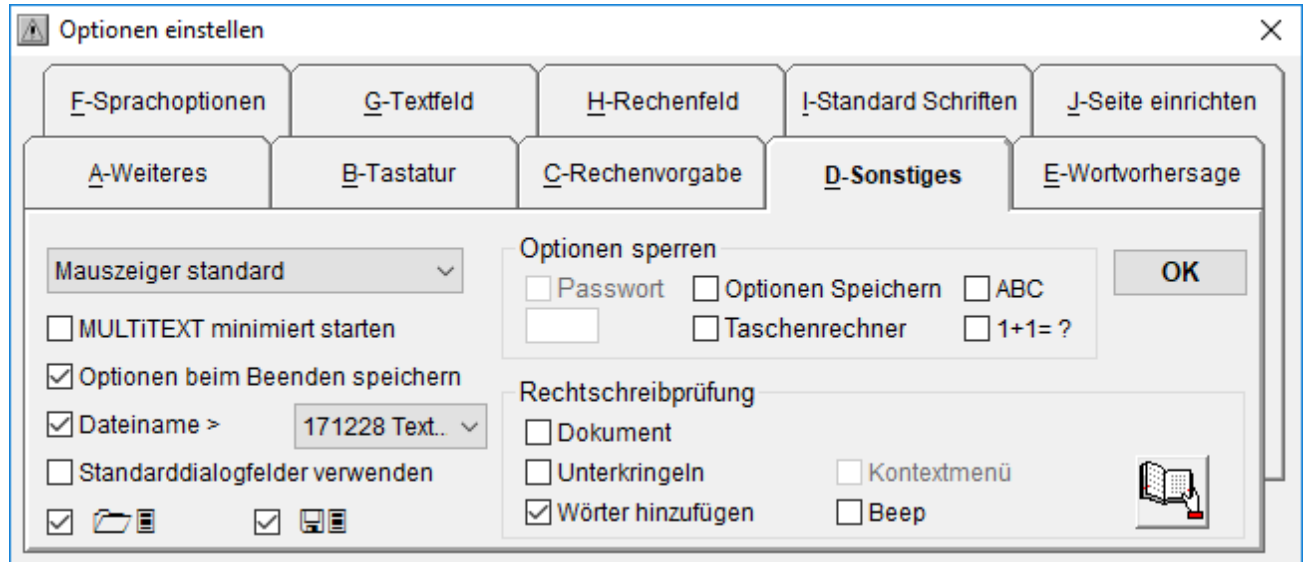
Optionen einstellen
×

F-Sprachoptionen
G-Textfeld
H-Rechenfeld
I-Standard Schriften
J-Seite einrichten
A-Weiteres
B-Tastatur
C-Rechenvorgabe
D-Sonstiges
E-Wortvorhersage

Mauszeiger standard
MULTiTEXT minimiert starten
Optionen beim Beenden speichern
Dateiname >
171228 Text..
Standarddialogfelder verwenden

Optionen sperren
Passwort
Optionen Speichern
ABC
Taschenrechner
1+1= ?

OK

Rechtschreibprüfung
Dokument
Unterkringeln
Kontextmenü
Wörter hinzufügen
Beep